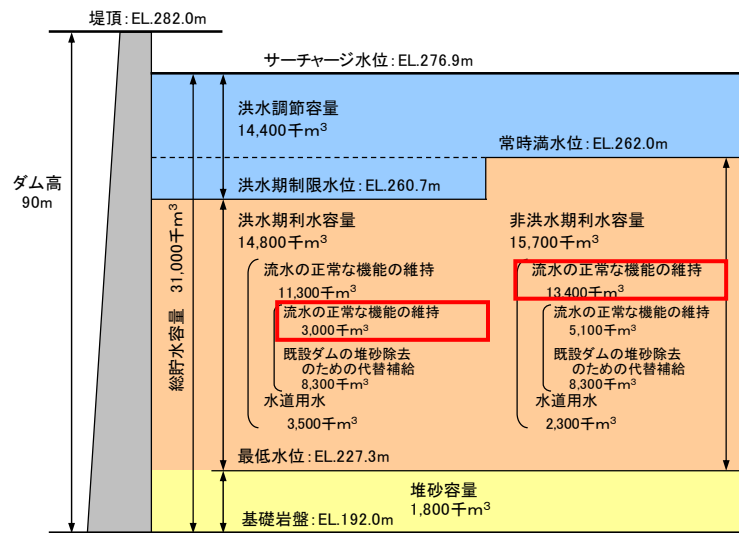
堤頂:EL.282.0m

サーチャージ水位:EL.276.9m

洪水調節容量
14,400千m$^3$

常時満水位:EL.262.0m

洪水期制限水位:EL.260.7m

ダム高
90m

総貯水容量　31,000千m$^3$

洪水期利水容量
14,800千m$^3$

流水の正常な機能の維持
11,300千m$^3$

流水の正常な機能の維持
3,000千m$^3$

既設ダムの堆砂除去
のための代替補給
8,300千m$^3$

水道用水
3,500千m$^3$

非洪水期利水容量
15,700千m$^3$

流水の正常な機能の維持
13,400千m$^3$

流水の正常な機能の維持
5,100千m$^3$

既設ダムの堆砂除去
のための代替補給
8,300千m$^3$

水道用水
2,300千m$^3$

最低水位:EL.227.3m

堆砂容量
1,800千m$^3$

基礎岩盤:EL.192.0m